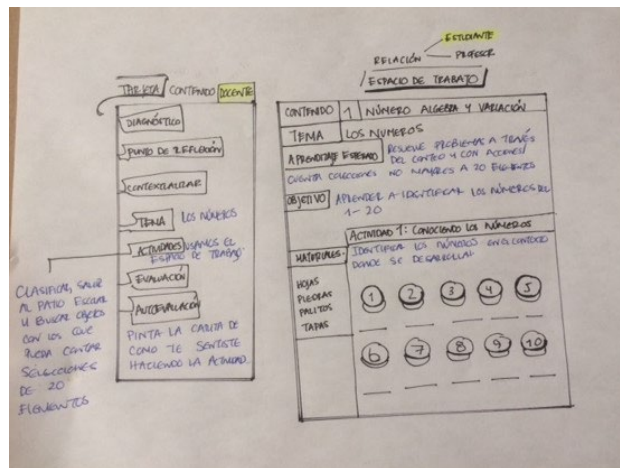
ESTUDIANTE
RELACIÓN
PROFESOR

ESPACIO DE TRABAJO

TEORÍA CONTENIDO DOCENTE

DIAGNÓSTICO

PUNTO DE REFLEXIÓN

CONTEXTUALIZAR

TEMA LOS NÚMEROS

ACTIVIDADES USAMOS EL ESPACIO DE TRABAJO

EVALUACIÓN

AUTOEVALUACIÓN

PINTA LA CARITA DE COMO TE SENTISTE HACIENDO LA ACTIVIDAD.

CLASIFICAR, SALIR AL PATIO ESCOLAR Y BUSCAR OBJETOS CON LOS QUE PUEDA CONTAR SELECCIONES DE 20 ELEMENTOS

CONTENIDO 1 NÚMERO ALGEBRA Y VARIACIÓN

TEMA LOS NÚMEROS

APRENDIZAJE ESPERADO RESUELVE PROBLEMAS A TRAVÉS DEL CONTEO Y CON ACCIONES CUENTA COLECCIONES NO MAYORES A 20 ELEMENTOS

OBJETIVO APRENDER A IDENTIFICAR LOS NÚMEROS DEL 1 - 20

ACTIVIDAD 1: CONOCIENDO LOS NÚMEROS

MATERIALES: IDENTIFICA LOS NÚMEROS EN EL CONTEXTO DONDE SE DESARROLLA

HOJAS
PIEDRAS
PALITOS
TAPAS

1 2 3 4 5

6 7 8 9 10